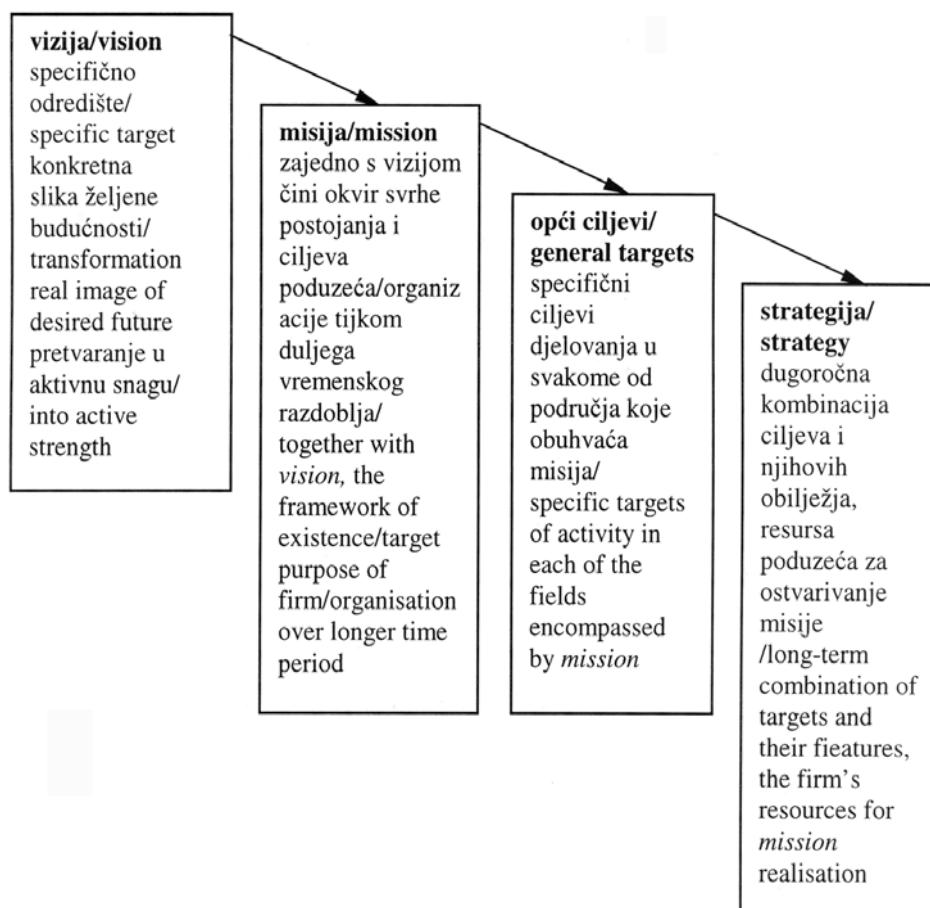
**vizija/vision**
specifično odredište/ specific target konkretna slika željene budućnosti/ transformation real image of desired future pretvaranje u aktivnu snagu/ into active strength

**misija/mission**
zajedno s vizijom čini okvir svrhe postojanja i ciljeva poduzeća/organizacije tijkom duljega vremenskog razdoblja/ together with *vision,* the framework of existence/target purpose of firm/organisation over longer time period

**opći ciljevi/ general targets**
specifični ciljevi djelovanja u svakome od područja koje obuhvaća misija/ specific targets of activity in each of the fields encompassed by *mission*

**strategija/ strategy**
dugoročna kombinacija ciljeva i njihovih obilježja, resursa poduzeća za ostvarivanje misije /long-term combination of targets and their fieatures, the firm's resources for *mission* realisation